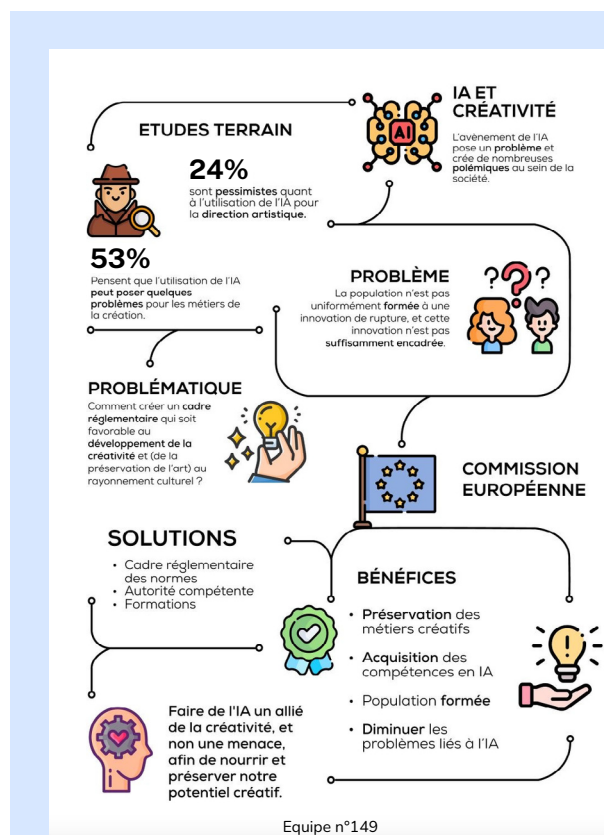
IA ET CRÉATIVITÉ

L'avènement de l'IA pose un problème et crée de nombreuses polémiques au sein de la société.

ETUDES TERRAIN

24%
sont pessimistes quant à l'utilisation de l'IA pour la direction artistique.

53%
Pensent que l'utilisation de l'IA peut poser quelques problèmes pour les métiers de la création.

PROBLÈME

La population n'est pas uniformément formée à une innovation de rupture, et cette innovation n'est pas suffisamment encadrée.

PROBLÉMATIQUE

Comment créer un cadre réglementaire qui soit favorable au développement de la créativité et (de la préservation de l'art) au rayonnement culturel ?

COMMISSION EUROPÉENNE

SOLUTIONS

- Cadre réglementaire des normes
- Autorité compétente
- Formations

BÉNEFICES

- Préservation des métiers créatifs
- Acquisition des compétences en IA
- Population formée
- Diminuer les problèmes liés à l'IA

Faire de l'IA un allié de la créativité, et non une menace, afin de nourrir et préserver notre potentiel créatif.

Equipe n°149